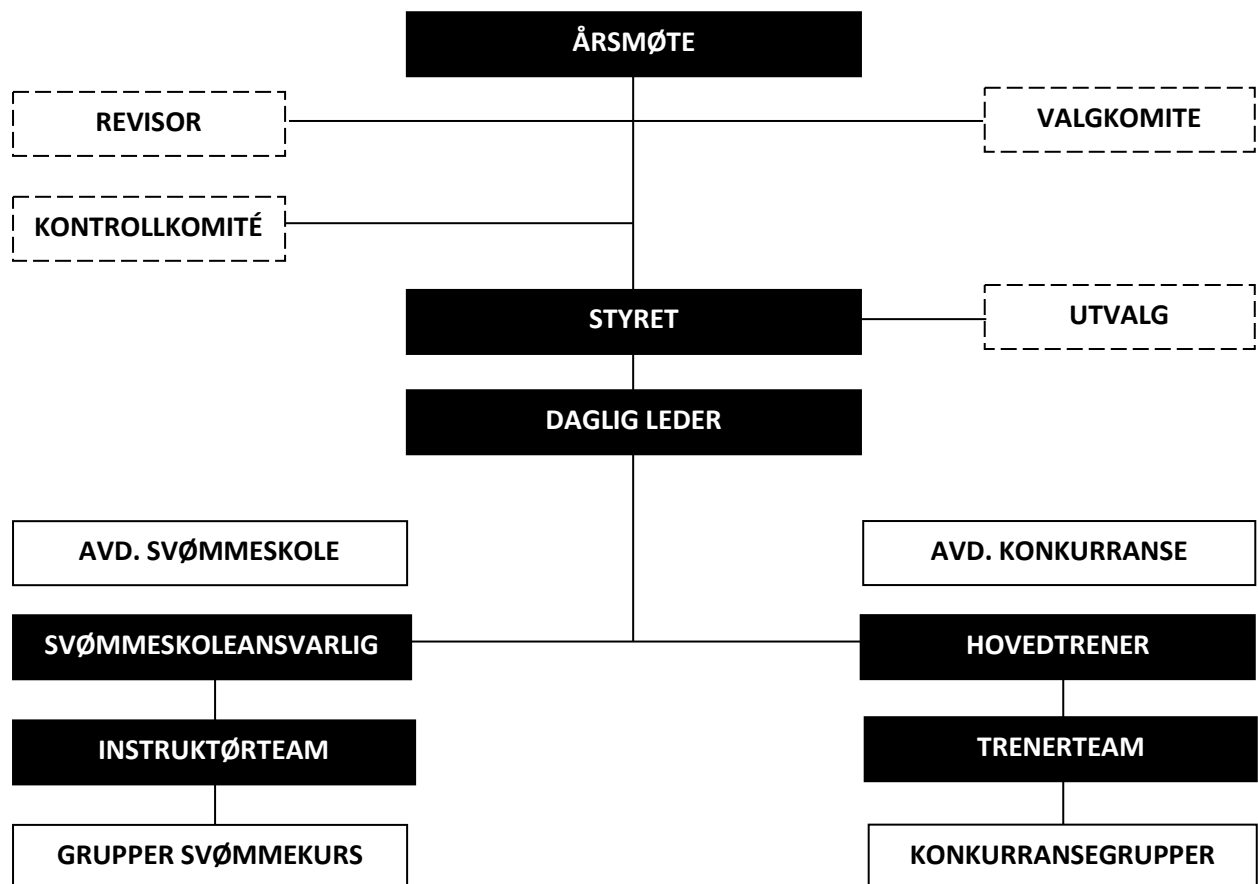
ÅRSMØTE

REVISOR

VALGKOMITE

KONTROLLKOMITÉ

STYRET

UTVALG

DAGLIG LEDER

AVD. SVØMMESKOLE

AVD. KONKURRANSE

SVØMMESKOLEANSVARLIG

HOVEDTRENER

INSTRUKTØRTEAM

TRENERTEAM

GRUPPER SVØMMEKURS

KONKURRANSEGRUPPER